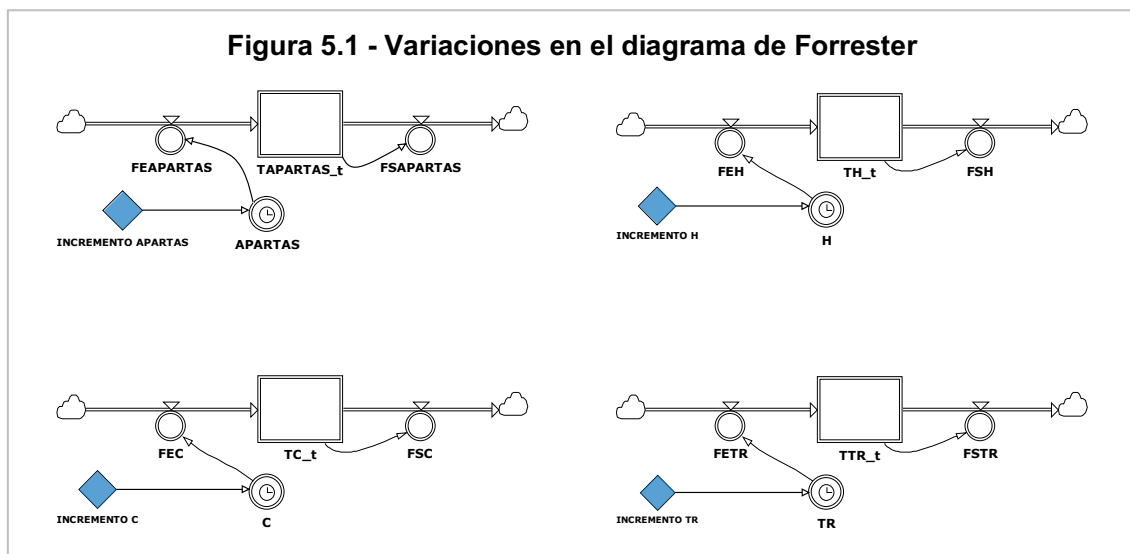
Figura 5.1 - Variaciones en el diagrama de Forrester

FEAPARTAS
TAPARTAS_t
FSAPARTAS
INCREMENTO APARTAS
APARTAS

FEH
TH_t
FSH
INCREMENTO H
H

FEC
TC_t
FSC
INCREMENTO C
C

FETR
TTR_t
FSTR
INCREMENTO TR
TR